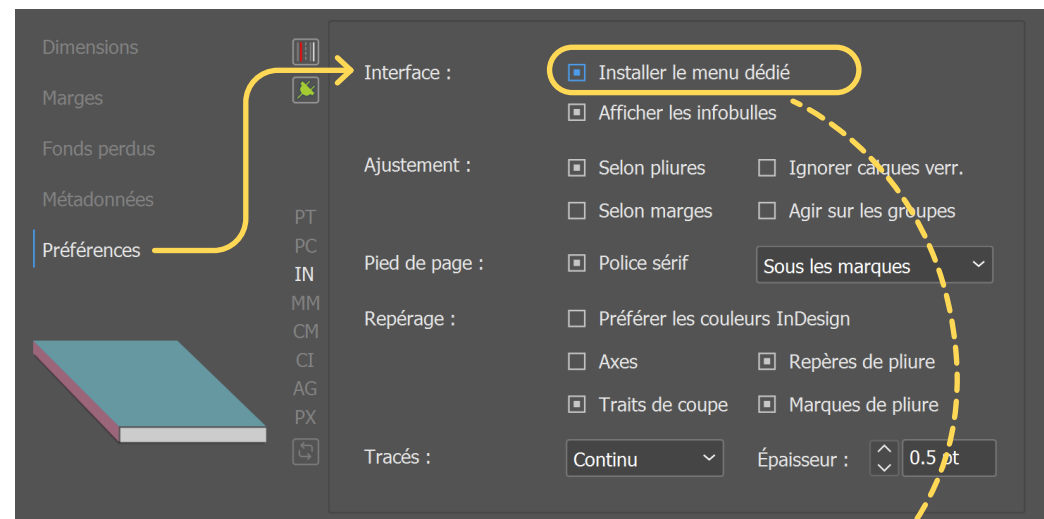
Dimensions

Marges

Fonds perdus

Métadonnées

Préférences

PT
PC
IN
MM
CM
CI
AG
PX

Interface :

Installer le menu dédié

Afficher les infobulles

Ajustement :

Selon pliures

Ignorer calques verr.

Selon marges

Agir sur les groupes

Pied de page :

Police sérif

Sous les marques

Repérage :

Préférer les couleurs InDesign

Axes

Repères de pliure

Traits de coupe

Marques de pliure

Tracés :

Continu

Épaisseur :

0.5 pt